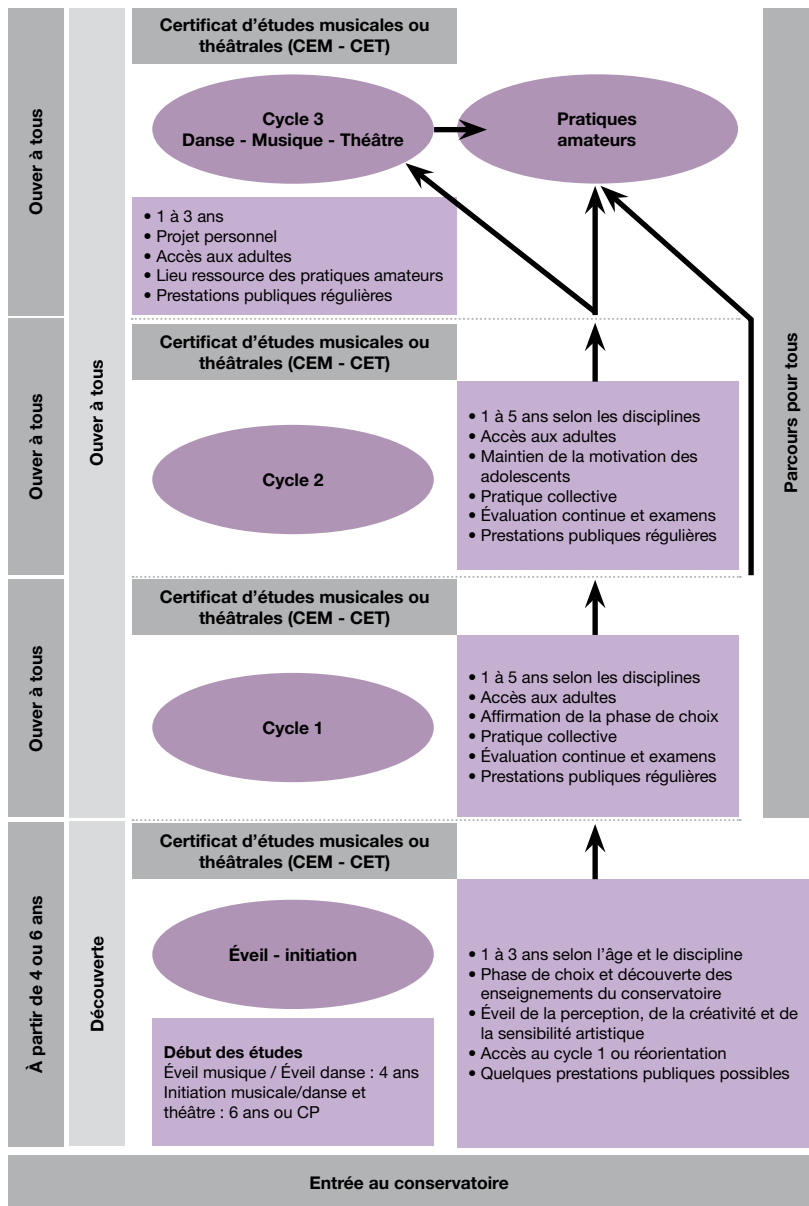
Ouver à tous

Ouver à tous

Certificat d'études musicales ou théâtrales (CEM - CET)

Cycle 3
Danse - Musique - Théâtre

Pratiques amateurs

• 1 à 3 ans
• Projet personnel
• Accès aux adultes
• Lieu ressource des pratiques amateurs
• Prestations publiques régulières

Parcours pour tous

Ouver à tous

Certificat d'études musicales ou théâtrales (CEM - CET)

Cycle 2

• 1 à 5 ans selon les disciplines
• Accès aux adultes
• Maintien de la motivation des adolescents
• Pratique collective
• Évaluation continue et examens
• Prestations publiques régulières

Ouver à tous

Certificat d'études musicales ou théâtrales (CEM - CET)

Cycle 1

• 1 à 5 ans selon les disciplines
• Accès aux adultes
• Affirmation de la phase de choix
• Pratique collective
• Évaluation continue et examens
• Prestations publiques régulières

À partir de 4 ou 6 ans

Découverte

Certificat d'études musicales ou théâtrales (CEM - CET)

Éveil - initiation

Début des études
Éveil musique / Éveil danse : 4 ans
Initiation musicale/danse et théâtre : 6 ans ou CP

• 1 à 3 ans selon l'âge et le discipline
• Phase de choix et découverte des enseignements du conservatoire
• Éveil de la perception, de la créativité et de la sensibilité artistique
• Accès au cycle 1 ou réorientation
• Quelques prestations publiques possibles

Entrée au conservatoire